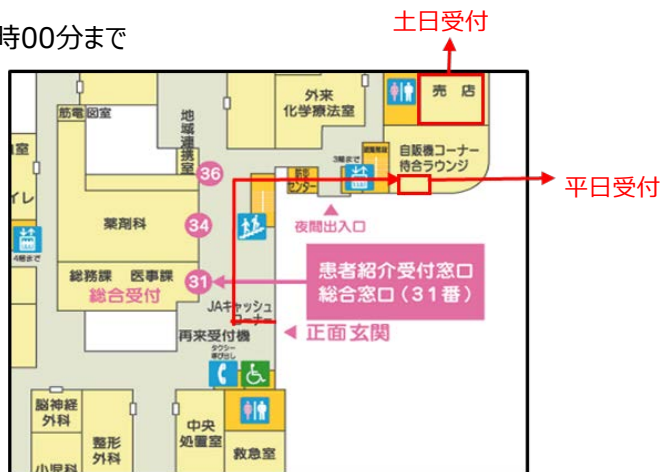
時00分まで

土日受付

平日受付

筋電図室

地域連携室

外来化学療法室

売店

自販機コーナー
待合ラウンジ

3階まで

防災センター

室

イレ

4階まで

36

34

31

薬剤科

総務課　医事課
総合受付

夜間出入口

患者紹介受付窓口
総合窓口（31番）

JAキャッシュコーナー

再来受付機

正面玄関

タクシー乗り場

脳神経外科

整形外科

小児科

中央処置室

救急室